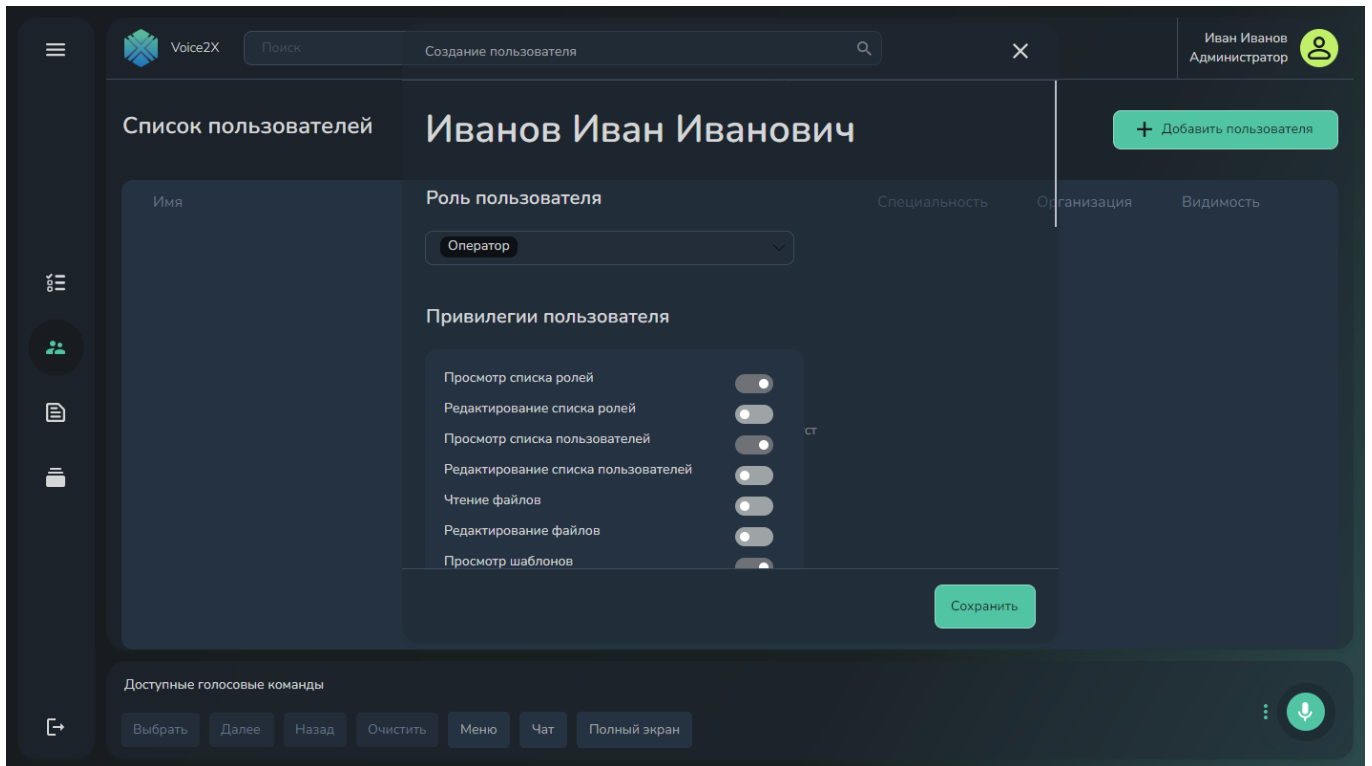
Voice2X

Поиск

Создание пользователя

Иван Иванов
Администратор

Список пользователей

Добавить пользователя

Имя

Специальность

Организация

Видимость

Иванов Иван Иванович

Роль пользователя

Оператор

Привилегии пользователя

Просмотр списка ролей

Редактирование списка ролей

Просмотр списка пользователей

Редактирование списка пользователей

Чтение файлов

Редактирование файлов

Просмотр шаблонов

ст

Сохранить

Доступные голосовые команды

Выбрать Далее Назад Очистить Меню Чат Полный экран